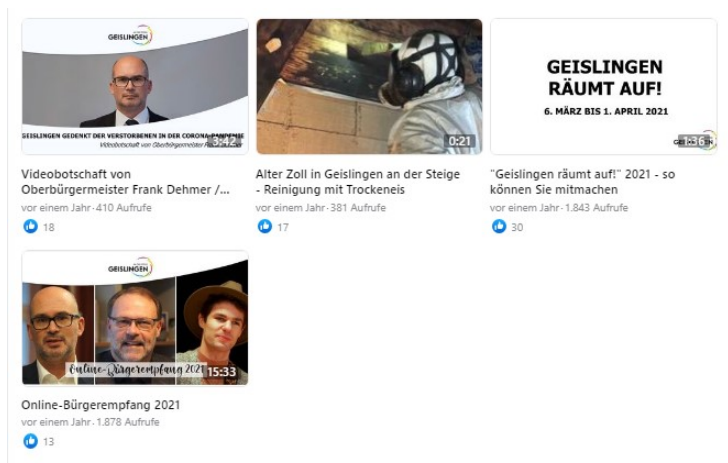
GEISLINGEN

GEISLINGEN GEDENKT DER VERSTORBENEN IN DER CORONA-PANDEMIE

Videobotschaft von Oberbürgermeister F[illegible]

3:42

Videobotschaft von Oberbürgermeister Frank Dehmer /...

vor einem Jahr · 410 Aufrufe

18

0:21

Alter Zoll in Geislingen an der Steige - Reinigung mit Trockeneis

vor einem Jahr · 381 Aufrufe

17

GEISLINGEN RÄUMT AUF!

6. MÄRZ BIS 1. APRIL 2021

1:36

"Geislingen räumt auf!" 2021 - so können Sie mitmachen

vor einem Jahr · 1.843 Aufrufe

30

GEISLINGEN

Online-Bürgerempfang 2021

15:33

Online-Bürgerempfang 2021

vor einem Jahr · 1.878 Aufrufe

13